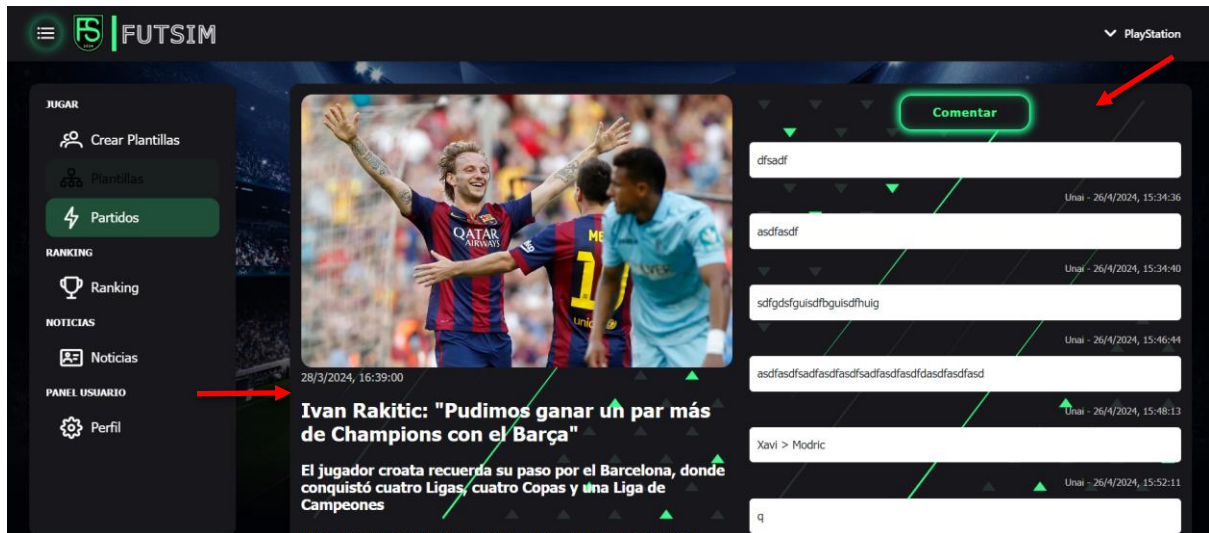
FS FUTSIM

PlayStation

JUGAR

Crear Plantillas

Plantillas

Partidos

RANKING

Ranking

NOTICIAS

Noticias

PANEL USUARIO

Perfil

QATAR AIRWAYS

28/3/2024, 16:39:00

Ivan Rakitic: "Pudimos ganar un par más de Champions con el Barça"

El jugador croata recuerda su paso por el Barcelona, donde conquistó cuatro Ligas, cuatro Copas y una Liga de Campeones

Comentar

dfsadf

Unai - 26/4/2024, 15:34:36

asdfasdf

Unai - 26/4/2024, 15:34:40

sdfgdsfguisdfbguisdfhuig

Unai - 26/4/2024, 15:46:44

asdfasdfsadfasdfasdfsadfasdfasdfdasdfasdfasd

Unai - 26/4/2024, 15:48:13

Xavi > Modric

Unai - 26/4/2024, 15:52:11

q